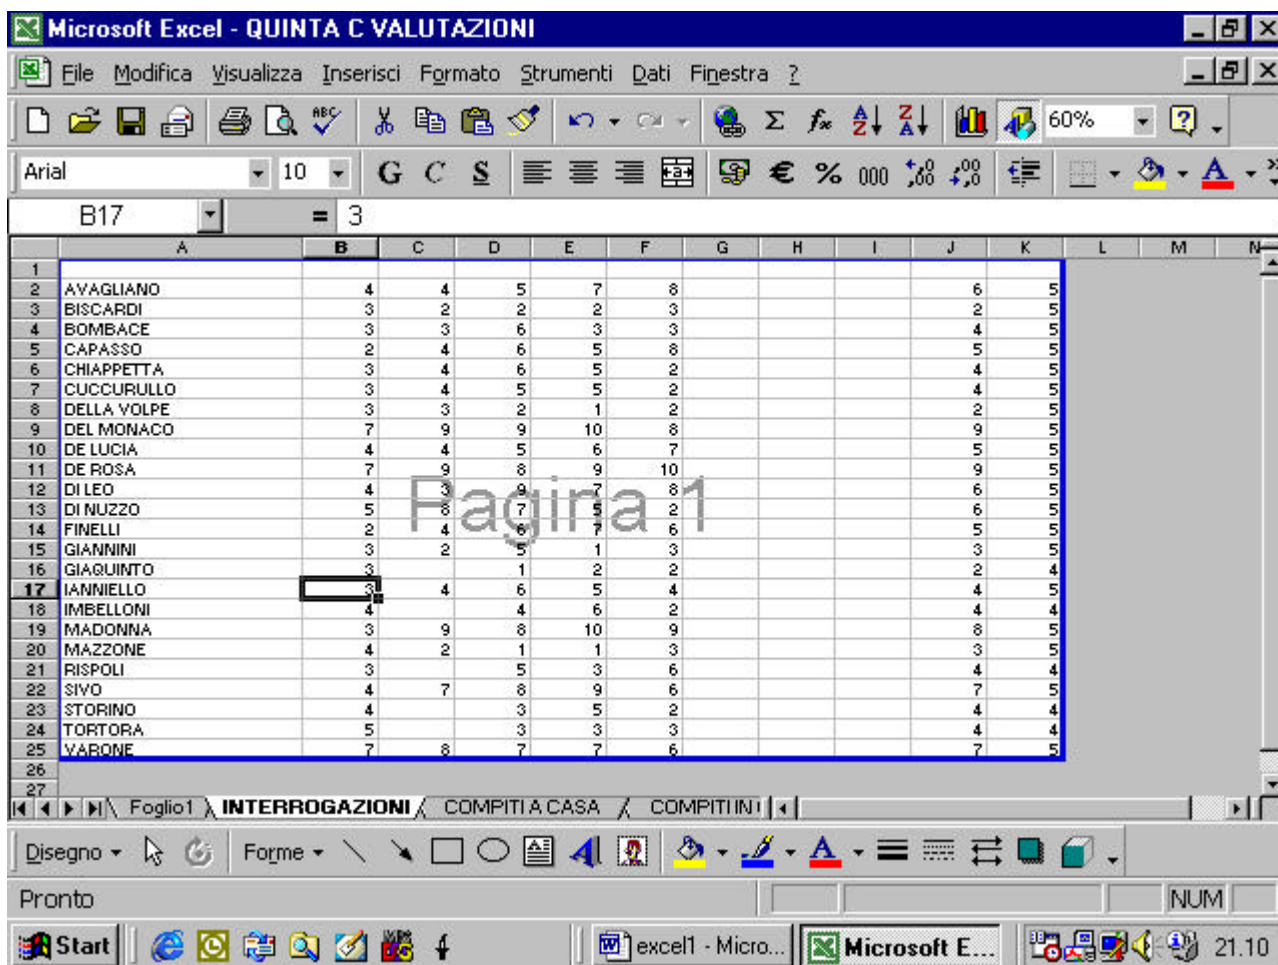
Microsoft Excel - QUINTA C VALUTAZIONI

File Modifica Visualizza Inserisci Formato Strumenti Dati Finestra ?

60%

Arial 10 G C S € % 000

B17 = 3

| | A | B | C | D | E | F | G | H | I | J | K | L | M | N |
|---|---|---|---|---|---|---|---|---|---|---|---|---|---|---|
| 1 | | | | | | | | | | | | | | |
| 2 | AVAGLIANO | 4 | 4 | 5 | 7 | 8 | | | | 6 | 5 | | | |
| 3 | BISCARDI | 3 | 2 | 2 | 2 | 3 | | | | 2 | 5 | | | |
| 4 | BOMBACE | 3 | 3 | 6 | 3 | 3 | | | | 4 | 5 | | | |
| 5 | CAPASSO | 2 | 4 | 6 | 5 | 8 | | | | 5 | 5 | | | |
| 6 | CHIAPPETTA | 3 | 4 | 6 | 5 | 2 | | | | 4 | 5 | | | |
| 7 | CUCCURULLO | 3 | 4 | 5 | 5 | 2 | | | | 4 | 5 | | | |
| 8 | DELLA VOLPE | 3 | 3 | 2 | 1 | 2 | | | | 2 | 5 | | | |
| 9 | DEL MONACO | 7 | 9 | 9 | 10 | 8 | | | | 9 | 5 | | | |
| 10 | DE LUCIA | 4 | 4 | 5 | 6 | 7 | | | | 5 | 5 | | | |
| 11 | DE ROSA | 7 | 9 | 8 | 9 | 10 | | | | 9 | 5 | | | |
| 12 | DI LEO | 4 | 3 | 9 | 7 | 8 | | | | 6 | 5 | | | |
| 13 | DI NUZZO | 5 | 8 | 7 | 5 | 2 | | | | 6 | 5 | | | |
| 14 | FINELLI | 2 | 4 | 6 | 7 | 6 | | | | 5 | 5 | | | |
| 15 | GIANNINI | 3 | 2 | 5 | 1 | 3 | | | | 3 | 5 | | | |
| 16 | GIAQUINTO | 3 | | 1 | 2 | 2 | | | | 2 | 4 | | | |
| 17 | IANNIELLO | 3 | 4 | 6 | 5 | 4 | | | | 4 | 5 | | | |
| 18 | IMBELLONI | 4 | | 4 | 6 | 2 | | | | 4 | 4 | | | |
| 19 | MADONNA | 3 | 9 | 8 | 10 | 9 | | | | 8 | 5 | | | |
| 20 | MAZZONE | 4 | 2 | 1 | 1 | 3 | | | | 3 | 5 | | | |
| 21 | RISPOLI | 3 | | 5 | 3 | 6 | | | | 4 | 4 | | | |
| 22 | SIVO | 4 | 7 | 8 | 9 | 6 | | | | 7 | 5 | | | |
| 23 | STORINO | 4 | | 3 | 5 | 2 | | | | 4 | 4 | | | |
| 24 | TORTORA | 5 | | 3 | 3 | 3 | | | | 4 | 4 | | | |
| 25 | VARONE | 7 | 8 | 7 | 7 | 6 | | | | 7 | 5 | | | |
| 26 | | | | | | | | | | | | | | |
| 27 | | | | | | | | | | | | | | |

Pagina 1

Foglio1 INTERROGAZIONI COMPITI A CASA COMPITI IN

Disegno Forme

Pronto NUM

Start excel1 - Micro... Microsoft E... 21.10